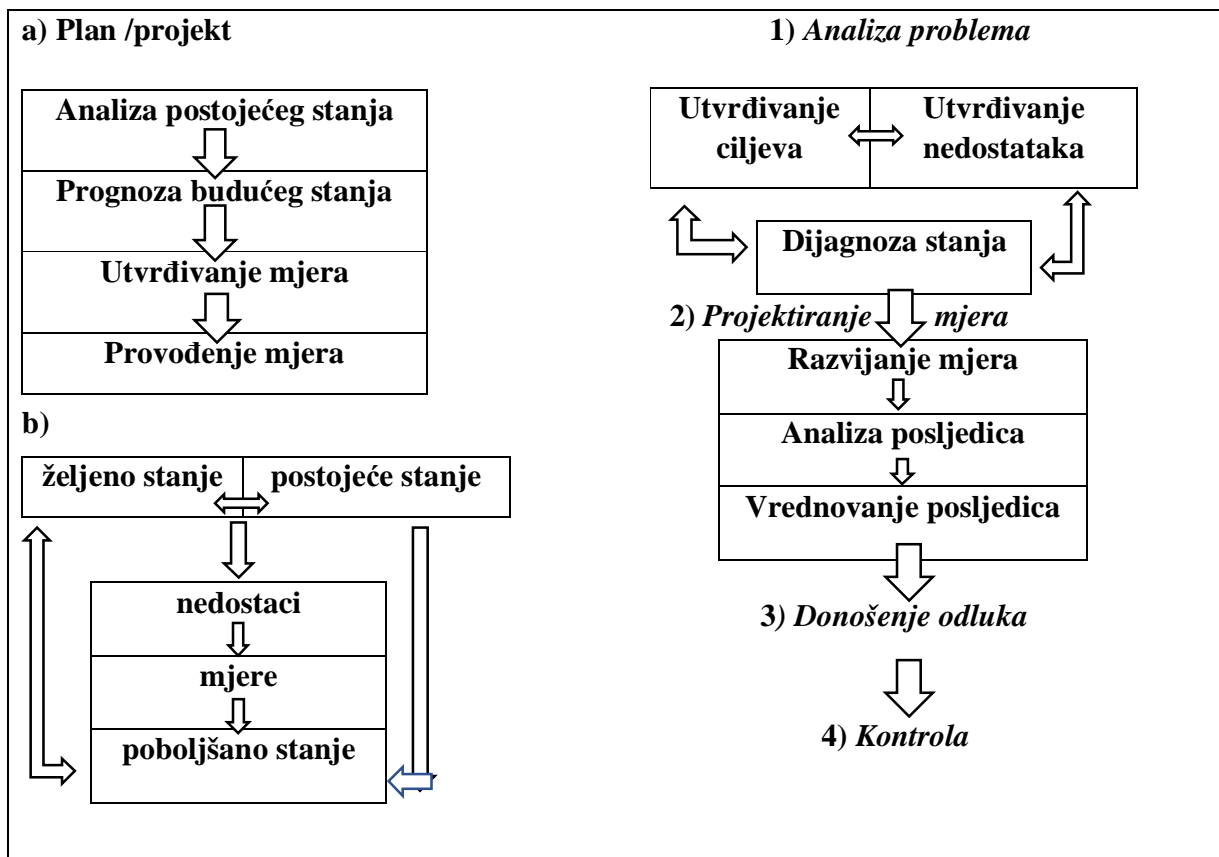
a) Plan /projekt

Analiza postojećeg stanja

Prognoza budućeg stanja

Utvrđivanje mjera

Provođenje mjera

b)

željeno stanje

postojeće stanje

nedostaci

mjere

poboljšano stanje

1) *Analiza problema*

Utvrđivanje ciljeva

Utvrđivanje nedostataka

Dijagnoza stanja

2) *Projektiranje mjera*

Razvijanje mjera

Analiza posljedica

Vrednovanje posljedica

3) *Donošenje odluka*

4) *Kontrola*